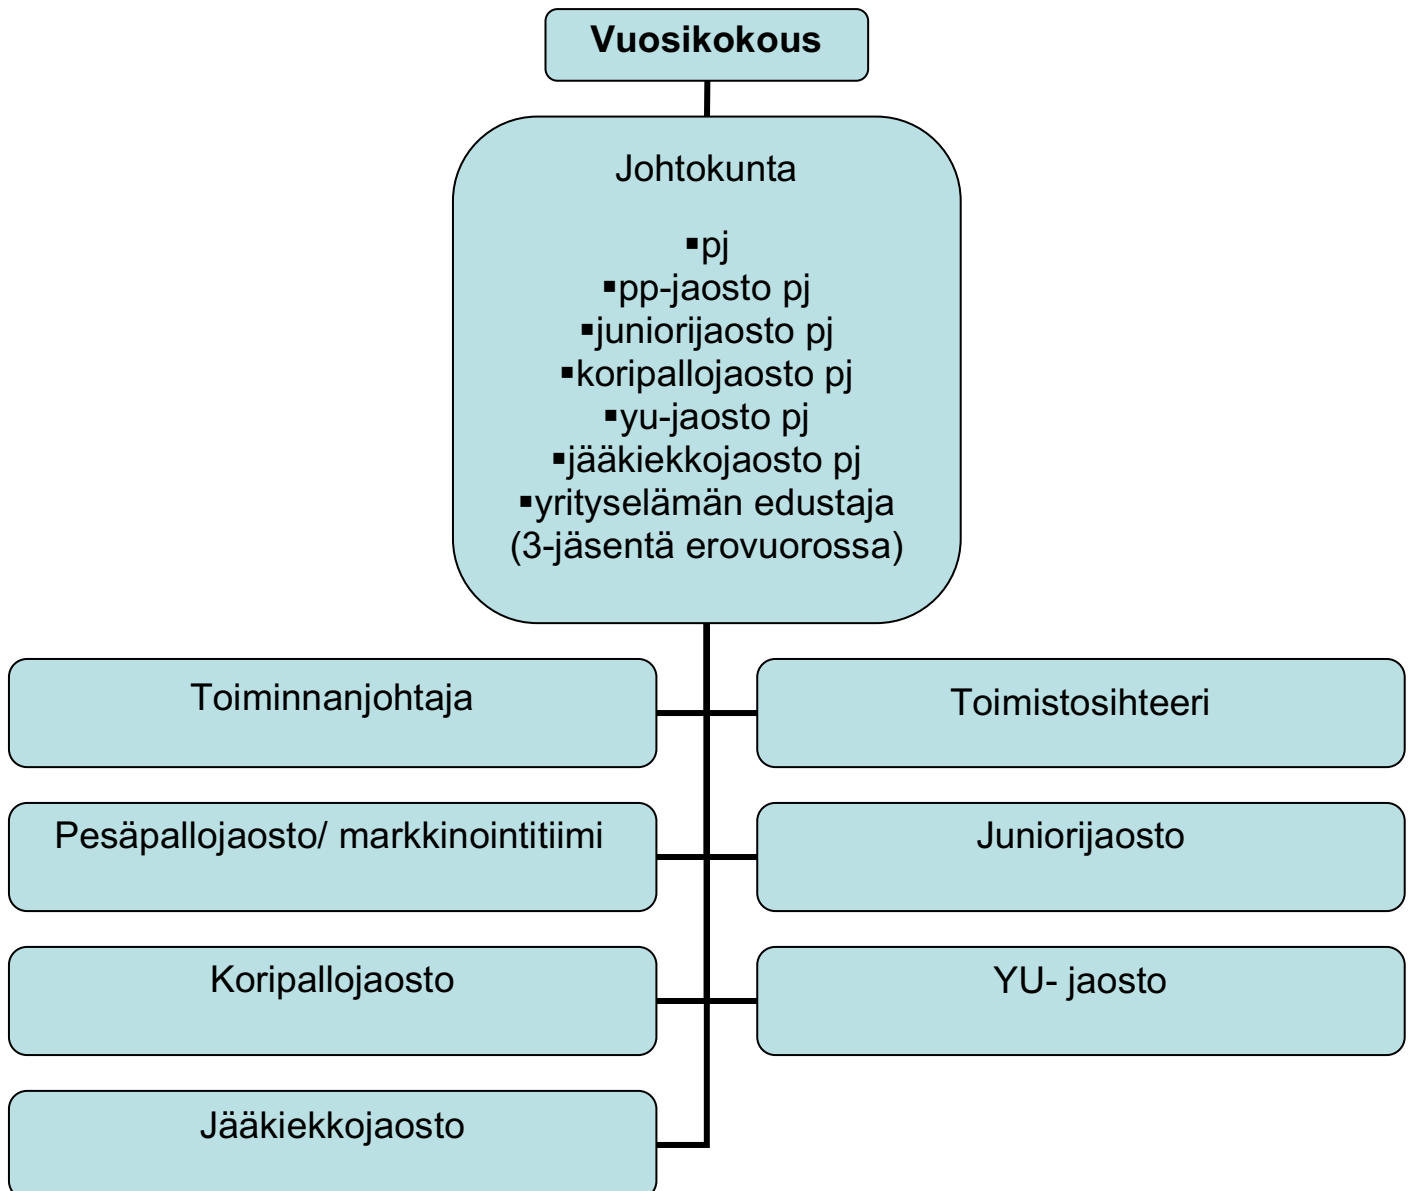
**Vuosikokous**

Johtokunta

▪pj
▪pp-jaosto pj
▪juniorijaosto pj
▪koripallojaosto pj
▪yu-jaosto pj
▪jääkiekkojaosto pj
▪yrityselämän edustaja
(3-jäsentä erovuorossa)

Toiminnanjohtaja

Toimistosihteeri

Pesäpallojaosto/ markkinointitiimi

Juniorijaosto

Koripallojaosto

YU- jaosto

Jääkiekkojaosto